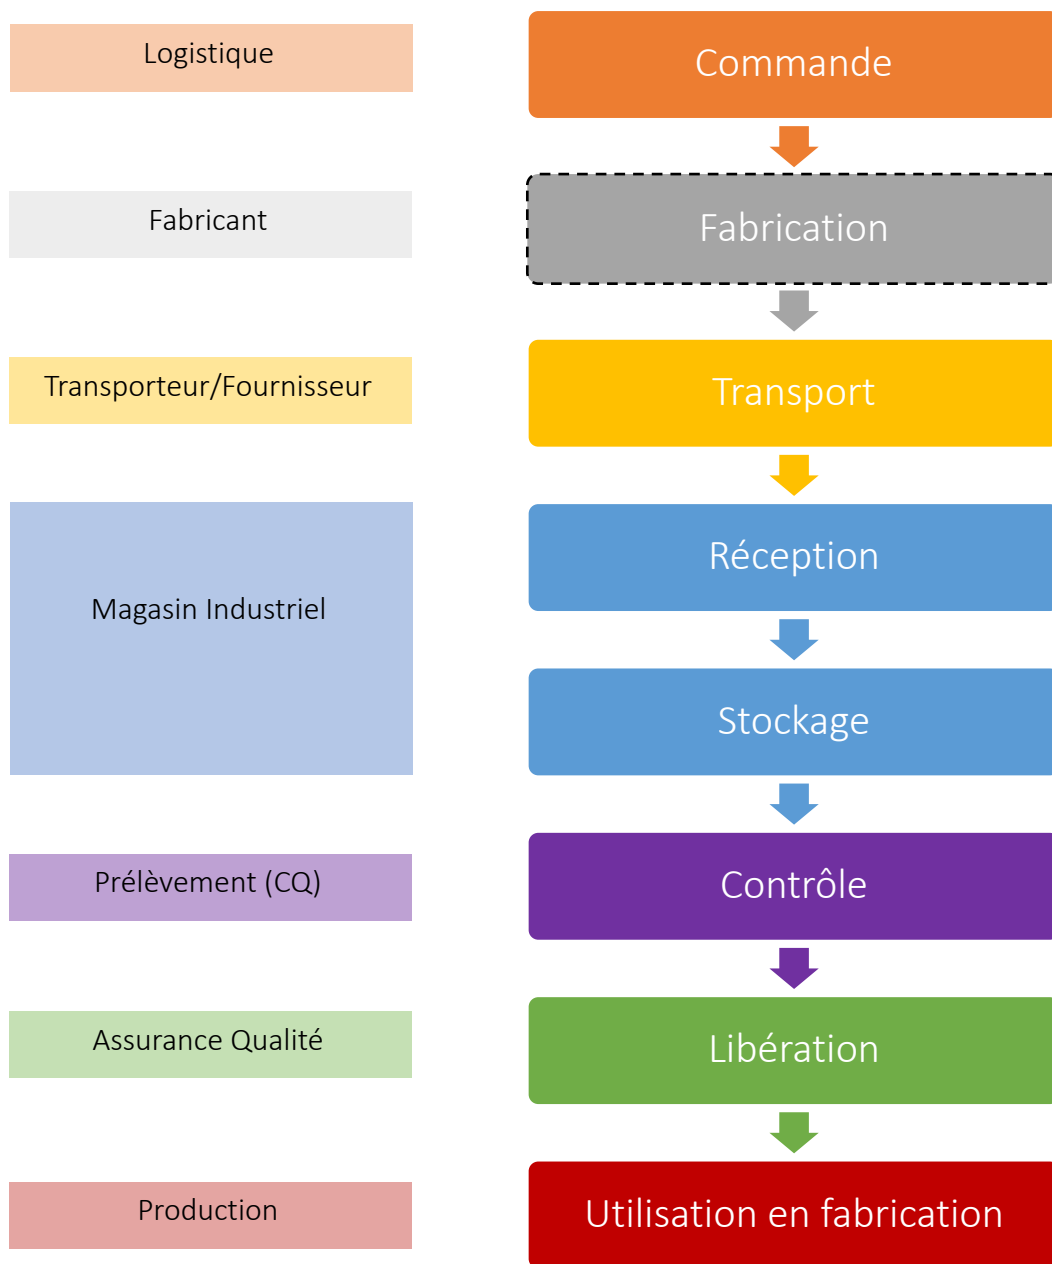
Logistique

Commande

Fabricant

Fabrication

Transporteur/Fournisseur

Transport

Magasin Industriel

Réception

Stockage

Prélèvement (CQ)

Contrôle

Assurance Qualité

Libération

Production

Utilisation en fabrication